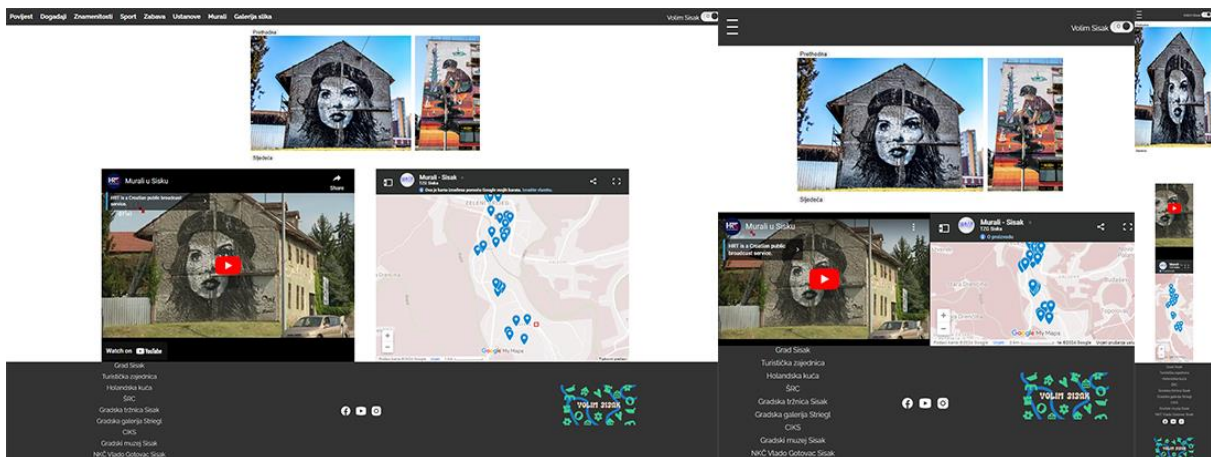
Povijest Događaji Znamenitosti Sport Zabava Ustanove Murali Galerija slika

Volim Sisak

Prethodna

Sljedeća

Murali u Sisku

Share

HRT is a Croatian public broadcast service.

Watch on YouTube

Murali - Sisak

TZG Sisak

Ova je karta izrađena pomoću Google mojih karata. Izradite vlastitu.

ZELENI BRIJEG

Google My Maps

Grad Sisak
Turistička zajednica
Holandska kuća
ŠRC
Gradska tržnica Sisak
Gradska galerija Striegl
CIKS
Gradski muzej Sisak
NKČ Vlado Gotovac Sisak

VOLIM SISAK

Volim Sisak

Prethodna

Sljedeća

Murali u Sisku

HRT is a Croatian public broadcast service.

Murali - Sisak

TZG Sisak

O pristupu

Google My Maps

Grad Sisak
Turistička zajednica
Holandska kuća
ŠRC
Gradska tržnica Sisak
Gradska galerija Striegl
CIKS
Gradski muzej Sisak
NKČ Vlado Gotovac Sisak

VOLIM SISAK